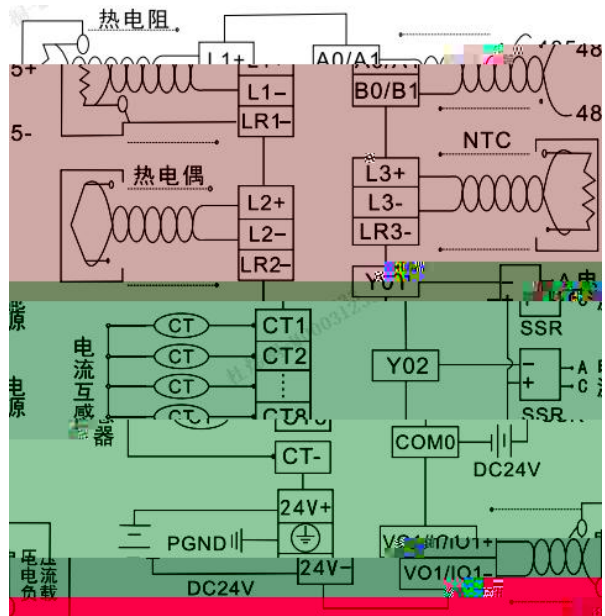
热电阻
L1+
A0/A1
485
5+
L1-
B0/B1
5-
LR1-
485
NTC
热电偶
L3+
L3-
L2+
L2-
LR3-
LR2-
Y01
SSR
源
CT
CT1
CT
CT2
Y02
电
CT
⋮
电流互感器
源
CT
CT8
SSR
COM0
CT-
DC24V
24V+
PGND
VO1/IO1+
电压电流负载
DC24V
24V-
VO1/IO1-